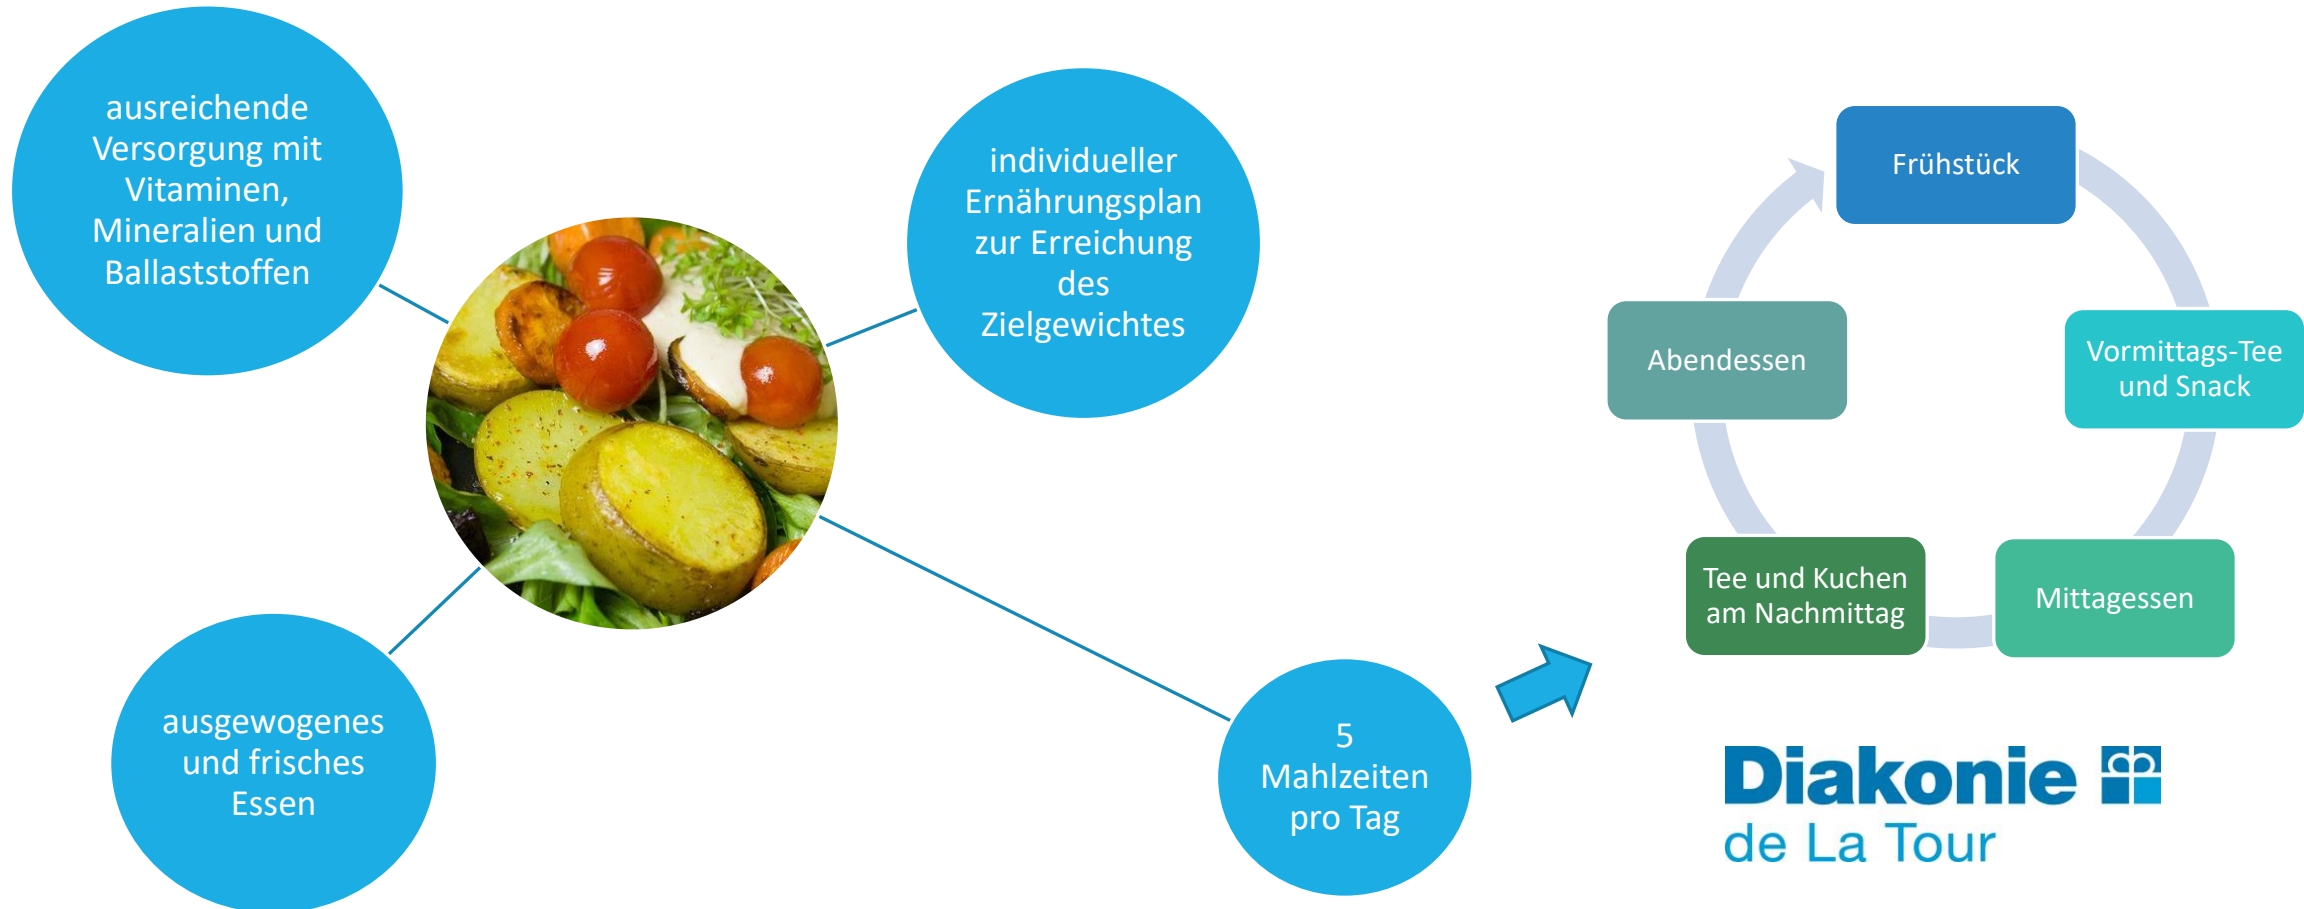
ausreichende Versorgung mit Vitaminen, Mineralien und Ballaststoffen

individueller Ernährungsplan zur Erreichung des Zielgewichtes

ausgewogenes und frisches Essen

5 Mahlzeiten pro Tag

Frühstück

Vormittags-Tee und Snack

Mittagessen

Tee und Kuchen am Nachmittag

Abendessen

Diakonie
de La Tour